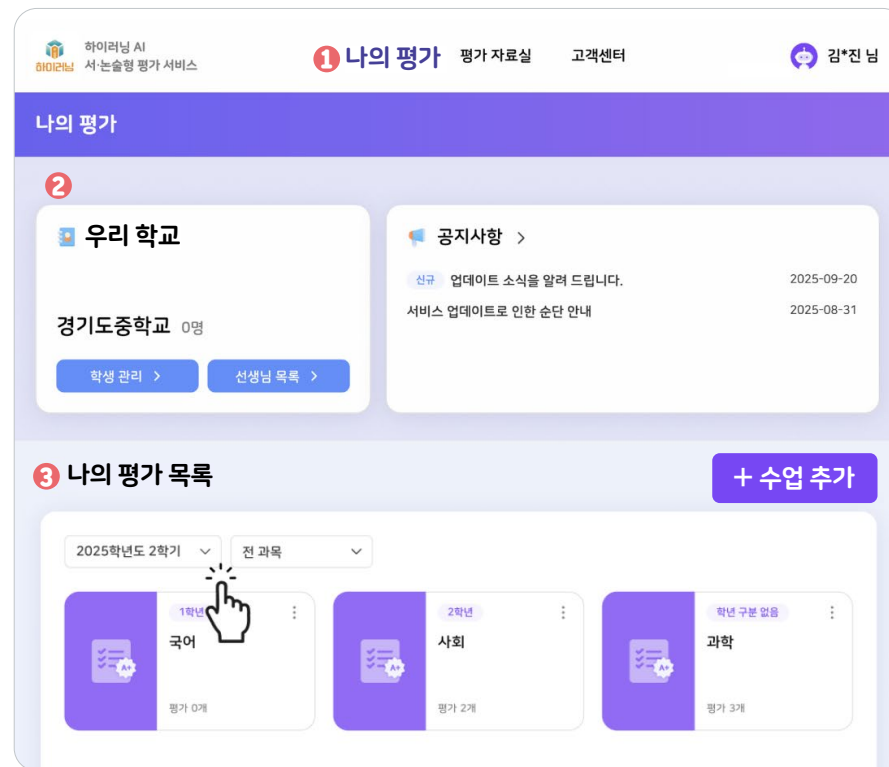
하이러닝 AI
서·논술형 평가 서비스

1 나의 평가 평가 자료실 고객센터 김*진 님

나의 평가

2

우리 학교

경기도중학교 0명

학생 관리 >
선생님 목록 >

공지사항 >

신규 업데이트 소식을 알려 드립니다. 2025-09-20
서비스 업데이트로 인한 순단 안내 2025-08-31

3 나의 평가 목록

+ 수업 추가

2025학년도 2학기
전 과목

1학년
국어
평가 0개

2학년
사회
평가 2개

학년 구분 없음
과학
평가 3개